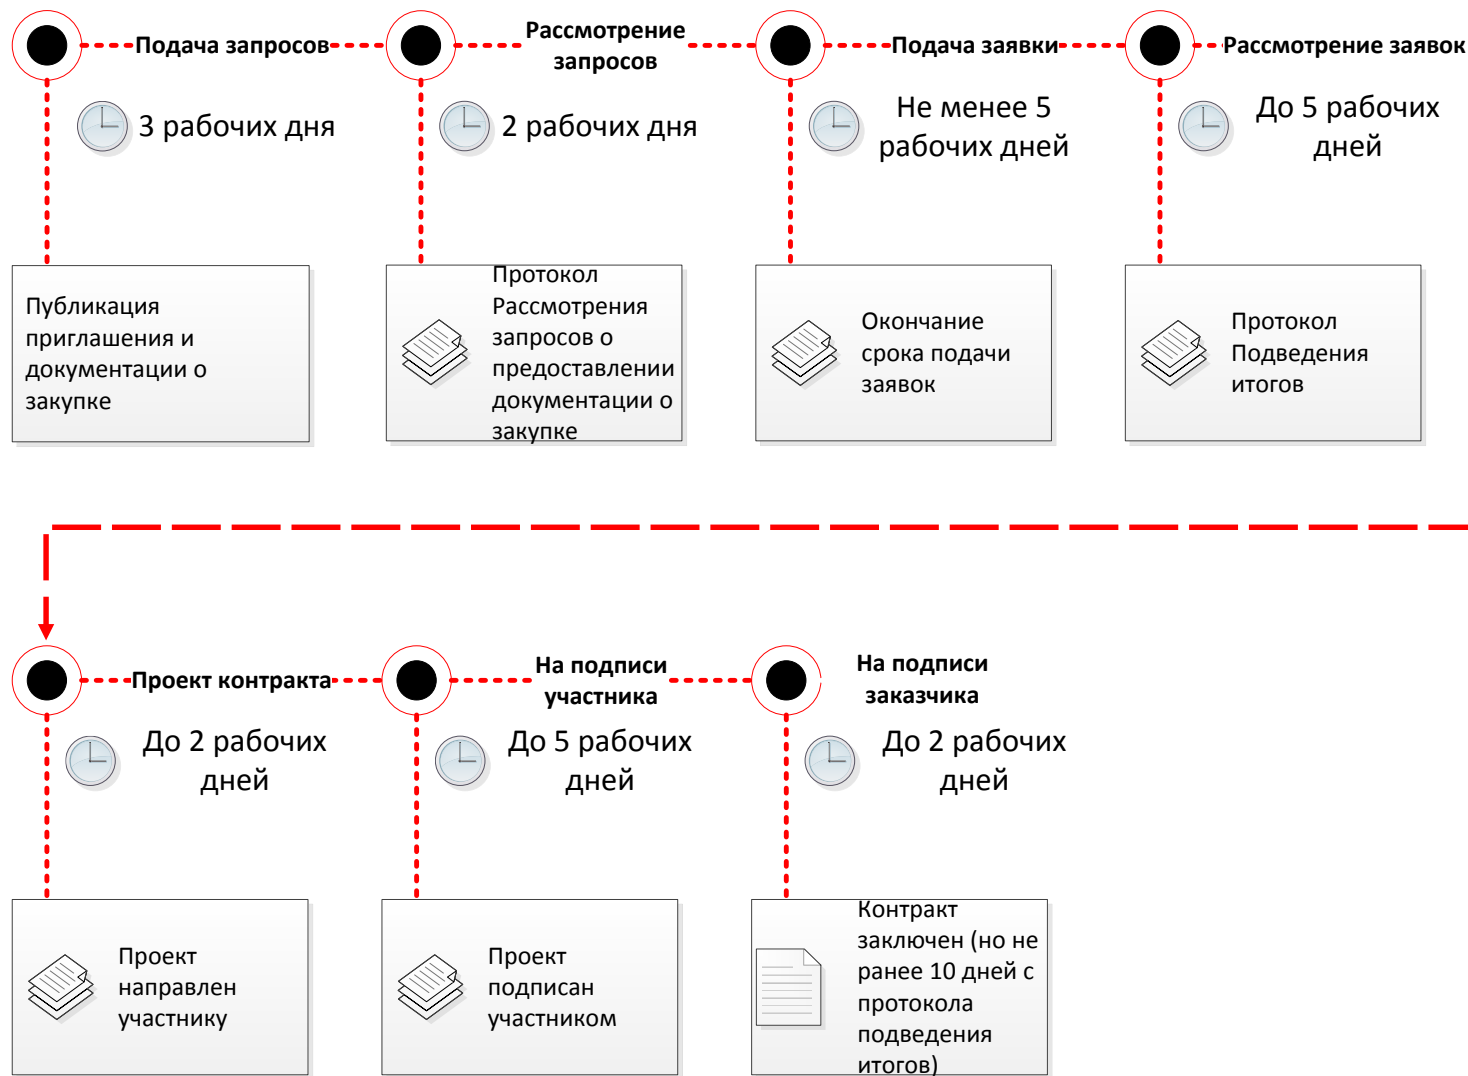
Подача запросов

Рассмотрение запросов

Подача заявки

Рассмотрение заявок

3 рабочих дня

2 рабочих дня

Не менее 5 рабочих дней

До 5 рабочих дней

Публикация приглашения и документации о закупке

Протокол Рассмотрения запросов о предоставлении документации о закупке

Окончание срока подачи заявок

Протокол Подведения итогов

Проект контракта

На подписи участника

На подписи заказчика

До 2 рабочих дней

До 5 рабочих дней

До 2 рабочих дней

Проект направлен участнику

Проект подписан участником

Контракт заключен (но не ранее 10 дней с протокола подведения итогов)